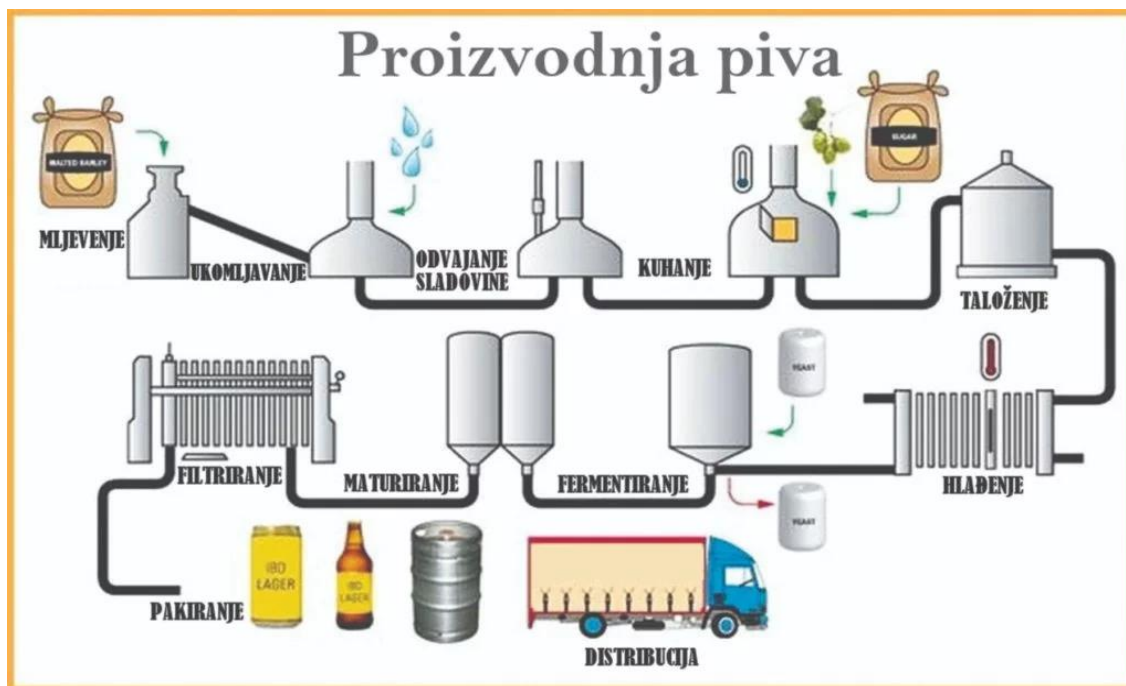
Proizvodnja piva

MALTED BARLEY

MLJEVENJE

UKOMLJAVANJE

ODVAJANJE SLADOVINE

KUHANJE

SUGAR

TALOŽENJE

YEAST

HLAĐENJE

FERMENTIRANJE

YEAST

MATURIRANJE

FILTRIRANJE

PAKIRANJE

IBD LAGER

IBD LAGER

DISTRIBUCIJA